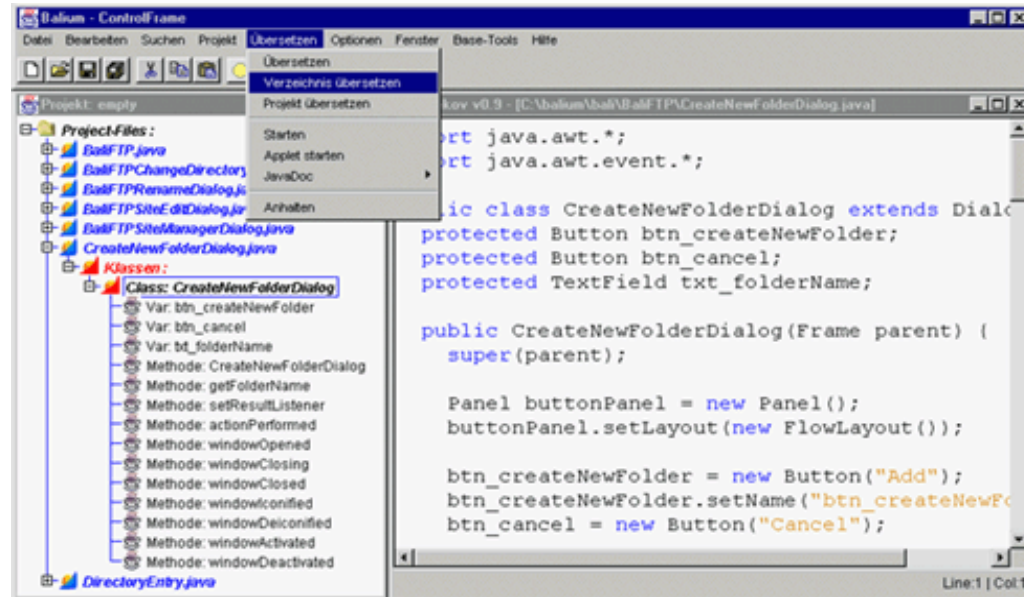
Balium - ControlFrame

Datei Bearbeiten Suchen Projekt Übersetzen Optionen Fenster Base-Tools Hilfe

Übersetzen
Verzeichnis übersetzen
Projekt übersetzen
Starten
Applet starten
JavaDoc
Anhalten

Projekt: empty

Project-Files :
BaliFTP.java
BaliFTPChangeDirectory
BaliFTPRenameDialog.ja
BaliFTPSiteEditDialog.ja
BaliFTPSiteManagerDialog.java
CreateNewFolderDialog.java
Klassen :
Class: CreateNewFolderDialog
Var: btn_createNewFolder
Var: btn_cancel
Var: txt_folderName
Methode: CreateNewFolderDialog
Methode: getFolderName
Methode: setResultListener
Methode: actionPerformed
Methode: windowOpened
Methode: windowClosing
Methode: windowClosed
Methode: windowIconified
Methode: windowDeiconified
Methode: windowActivated
Methode: windowDeactivated
DirectoryEntry.java

kov v0.9 - [C:\balium\bali\BaliFTP\CreateNewFolderDialog.java]

ort java.awt.*;
ort java.awt.event.*;

lic class CreateNewFolderDialog extends Dialo
protected Button btn_createNewFolder;
protected Button btn_cancel;
protected TextField txt_folderName;

public CreateNewFolderDialog(Frame parent) {
super(parent);

Panel buttonPanel = new Panel();
buttonPanel.setLayout(new FlowLayout());

btn_createNewFolder = new Button("Add");
btn_createNewFolder.setName("btn_createNewFo
btn_cancel = new Button("Cancel");

Line:1 | Col:1